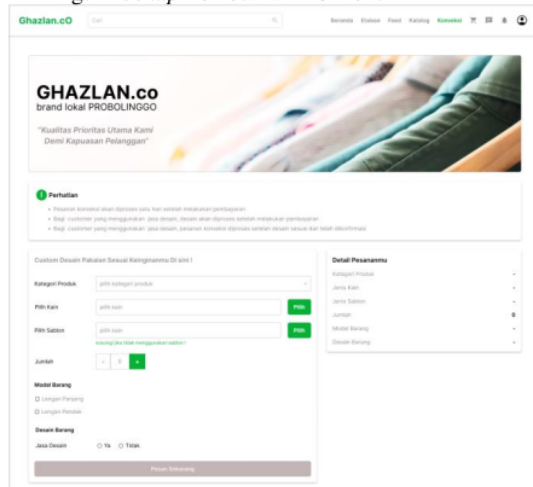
Ghazlan.cO Cari

Beranda Etalase Feed Katalog Konveksi

GHAZLAN.co
brand lokal PROBOLINGGO

"Kualitas Prioritas Utama Kami Demi Kepuasan Pelanggan"

Perhatian
• Pesanan konveksi akan diproses satu hari setelah melakukan pembayaran
• Bagi customer yang menggunakan jasa desain, desain akan diproses setelah melakukan pembayaran
• Bagi customer yang menggunakan jasa desain, pesanan konveksi diproses setelah desain sesuai dan telah dikonfirmasi

Custom Desain Pakaian Sesuai Keinginanmu Di sini !

Kategori Produk pilih kategori produk

Pilih Kain pilih kain Pilih

Pilih Sablon pilih kain Pilih
kosongi jika tidak menggunakan sablon!

Jumlah - 0 +

Model Barang
Lengan Panjang
Lengan Pendek

Desain Barang
Jasa Desain Ya Tidak

Pesan Sekarang

Detail Pesananmu
Kategori Produk -
Jenis Kain -
Jenis Sablon -
Jumlah 0
Model Barang -
Desain Barang -